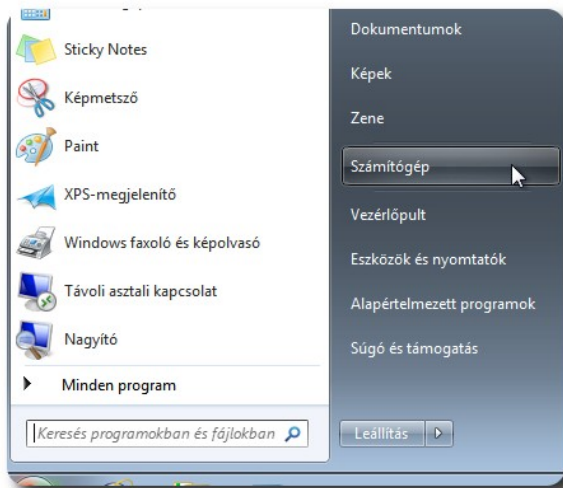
Sticky Notes
Képmetsző
Paint
XPS-megjelenítő
Windows faxoló és képolvasó
Távoli asztali kapcsolat
Nagyító
Minden program
Keresés programokban és fájlokban

Dokumentumok
Képek
Zene
Számítógép
Vezérlőpult
Eszközök és nyomtatók
Alapértelmezett programok
Súgó és támogatás
Leállítás